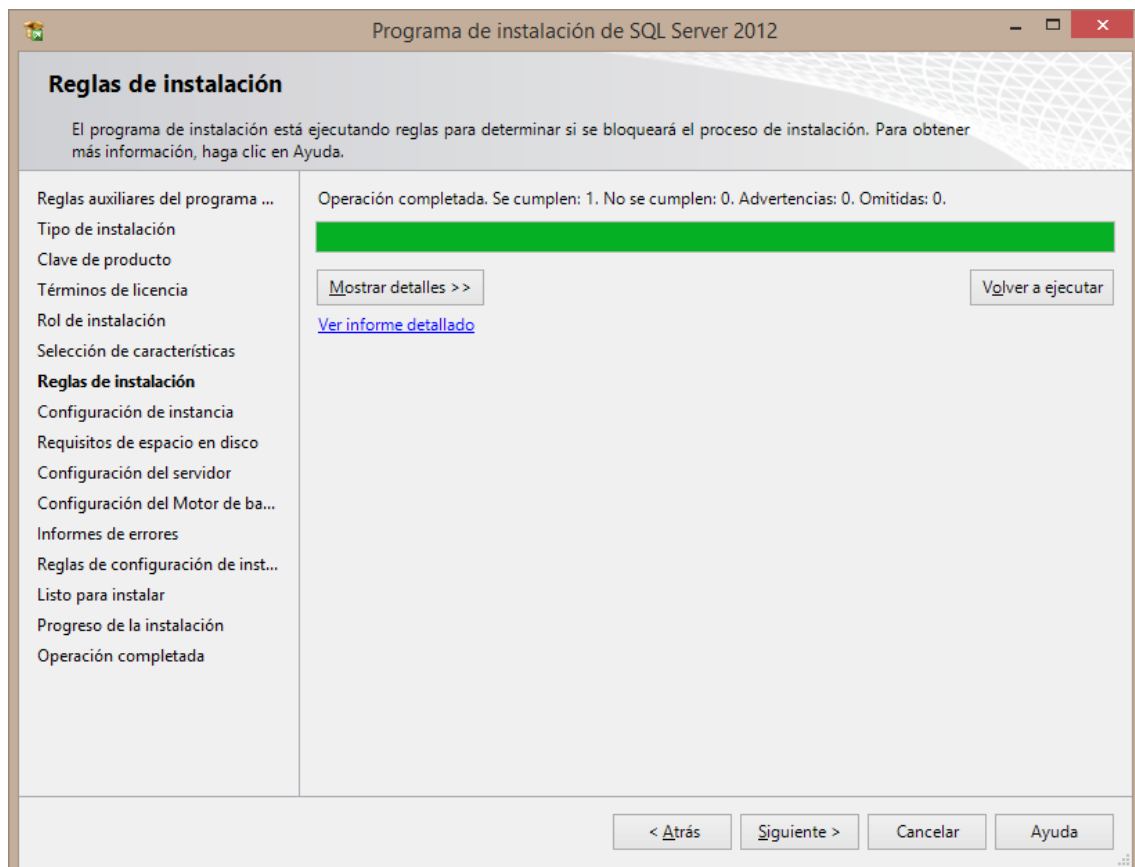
Programa de instalación de SQL Server 2012

Reglas de instalación

El programa de instalación está ejecutando reglas para determinar si se bloqueará el proceso de instalación. Para obtener más información, haga clic en Ayuda.

Reglas auxiliares del programa ...
Tipo de instalación
Clave de producto
Términos de licencia
Rol de instalación
Selección de características
Reglas de instalación
Configuración de instancia
Requisitos de espacio en disco
Configuración del servidor
Configuración del Motor de ba...
Informes de errores
Reglas de configuración de inst...
Listo para instalar
Progreso de la instalación
Operación completada

Operación completada. Se cumplen: 1. No se cumplen: 0. Advertencias: 0. Omitidas: 0.

Mostrar detalles >>

Volver a ejecutar

Ver informe detallado

< Atrás
Siguiente >
Cancelar
Ayuda